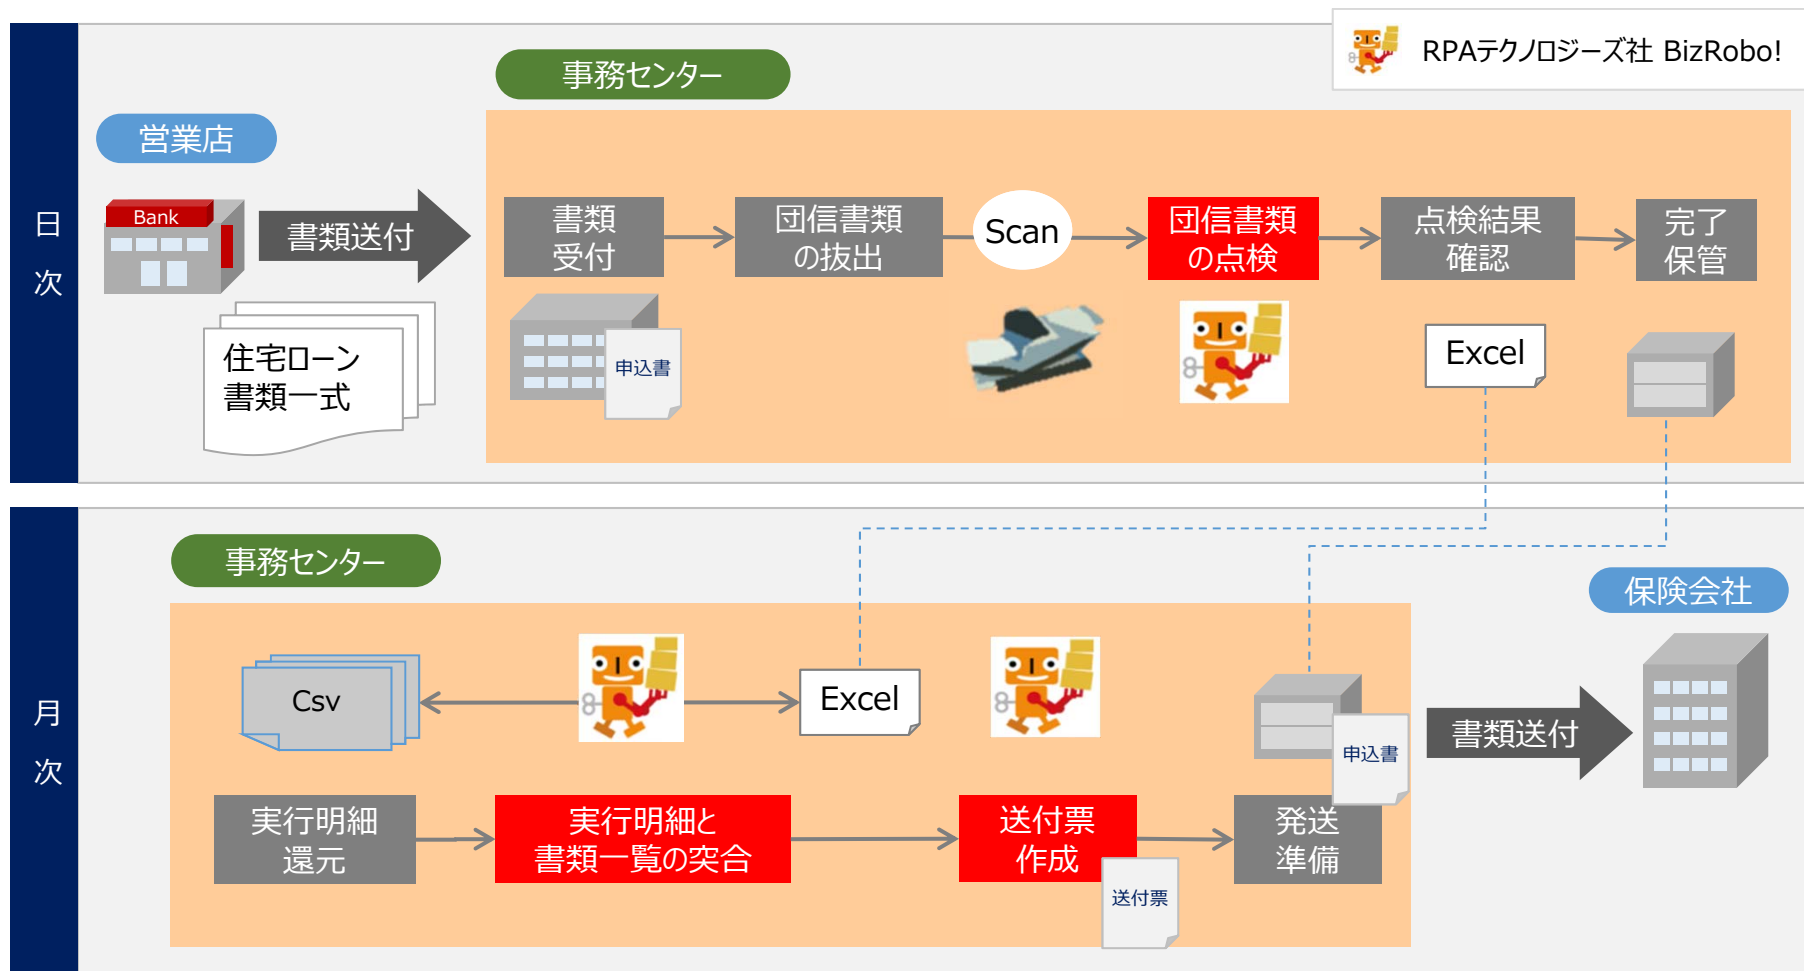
RPAテクノロジーズ社 BizRobo!

日次

事務センター

営業店

Bank

書類送付

住宅ローン書類一式

書類受付

申込書

団信書類の抜出

Scan

団信書類の点検

点検結果確認

Excel

完了保管

月次

事務センター

保険会社

Csv

Excel

申込書

書類送付

実行明細還元

実行明細と書類一覧の突合

送付票作成

送付票

発送準備